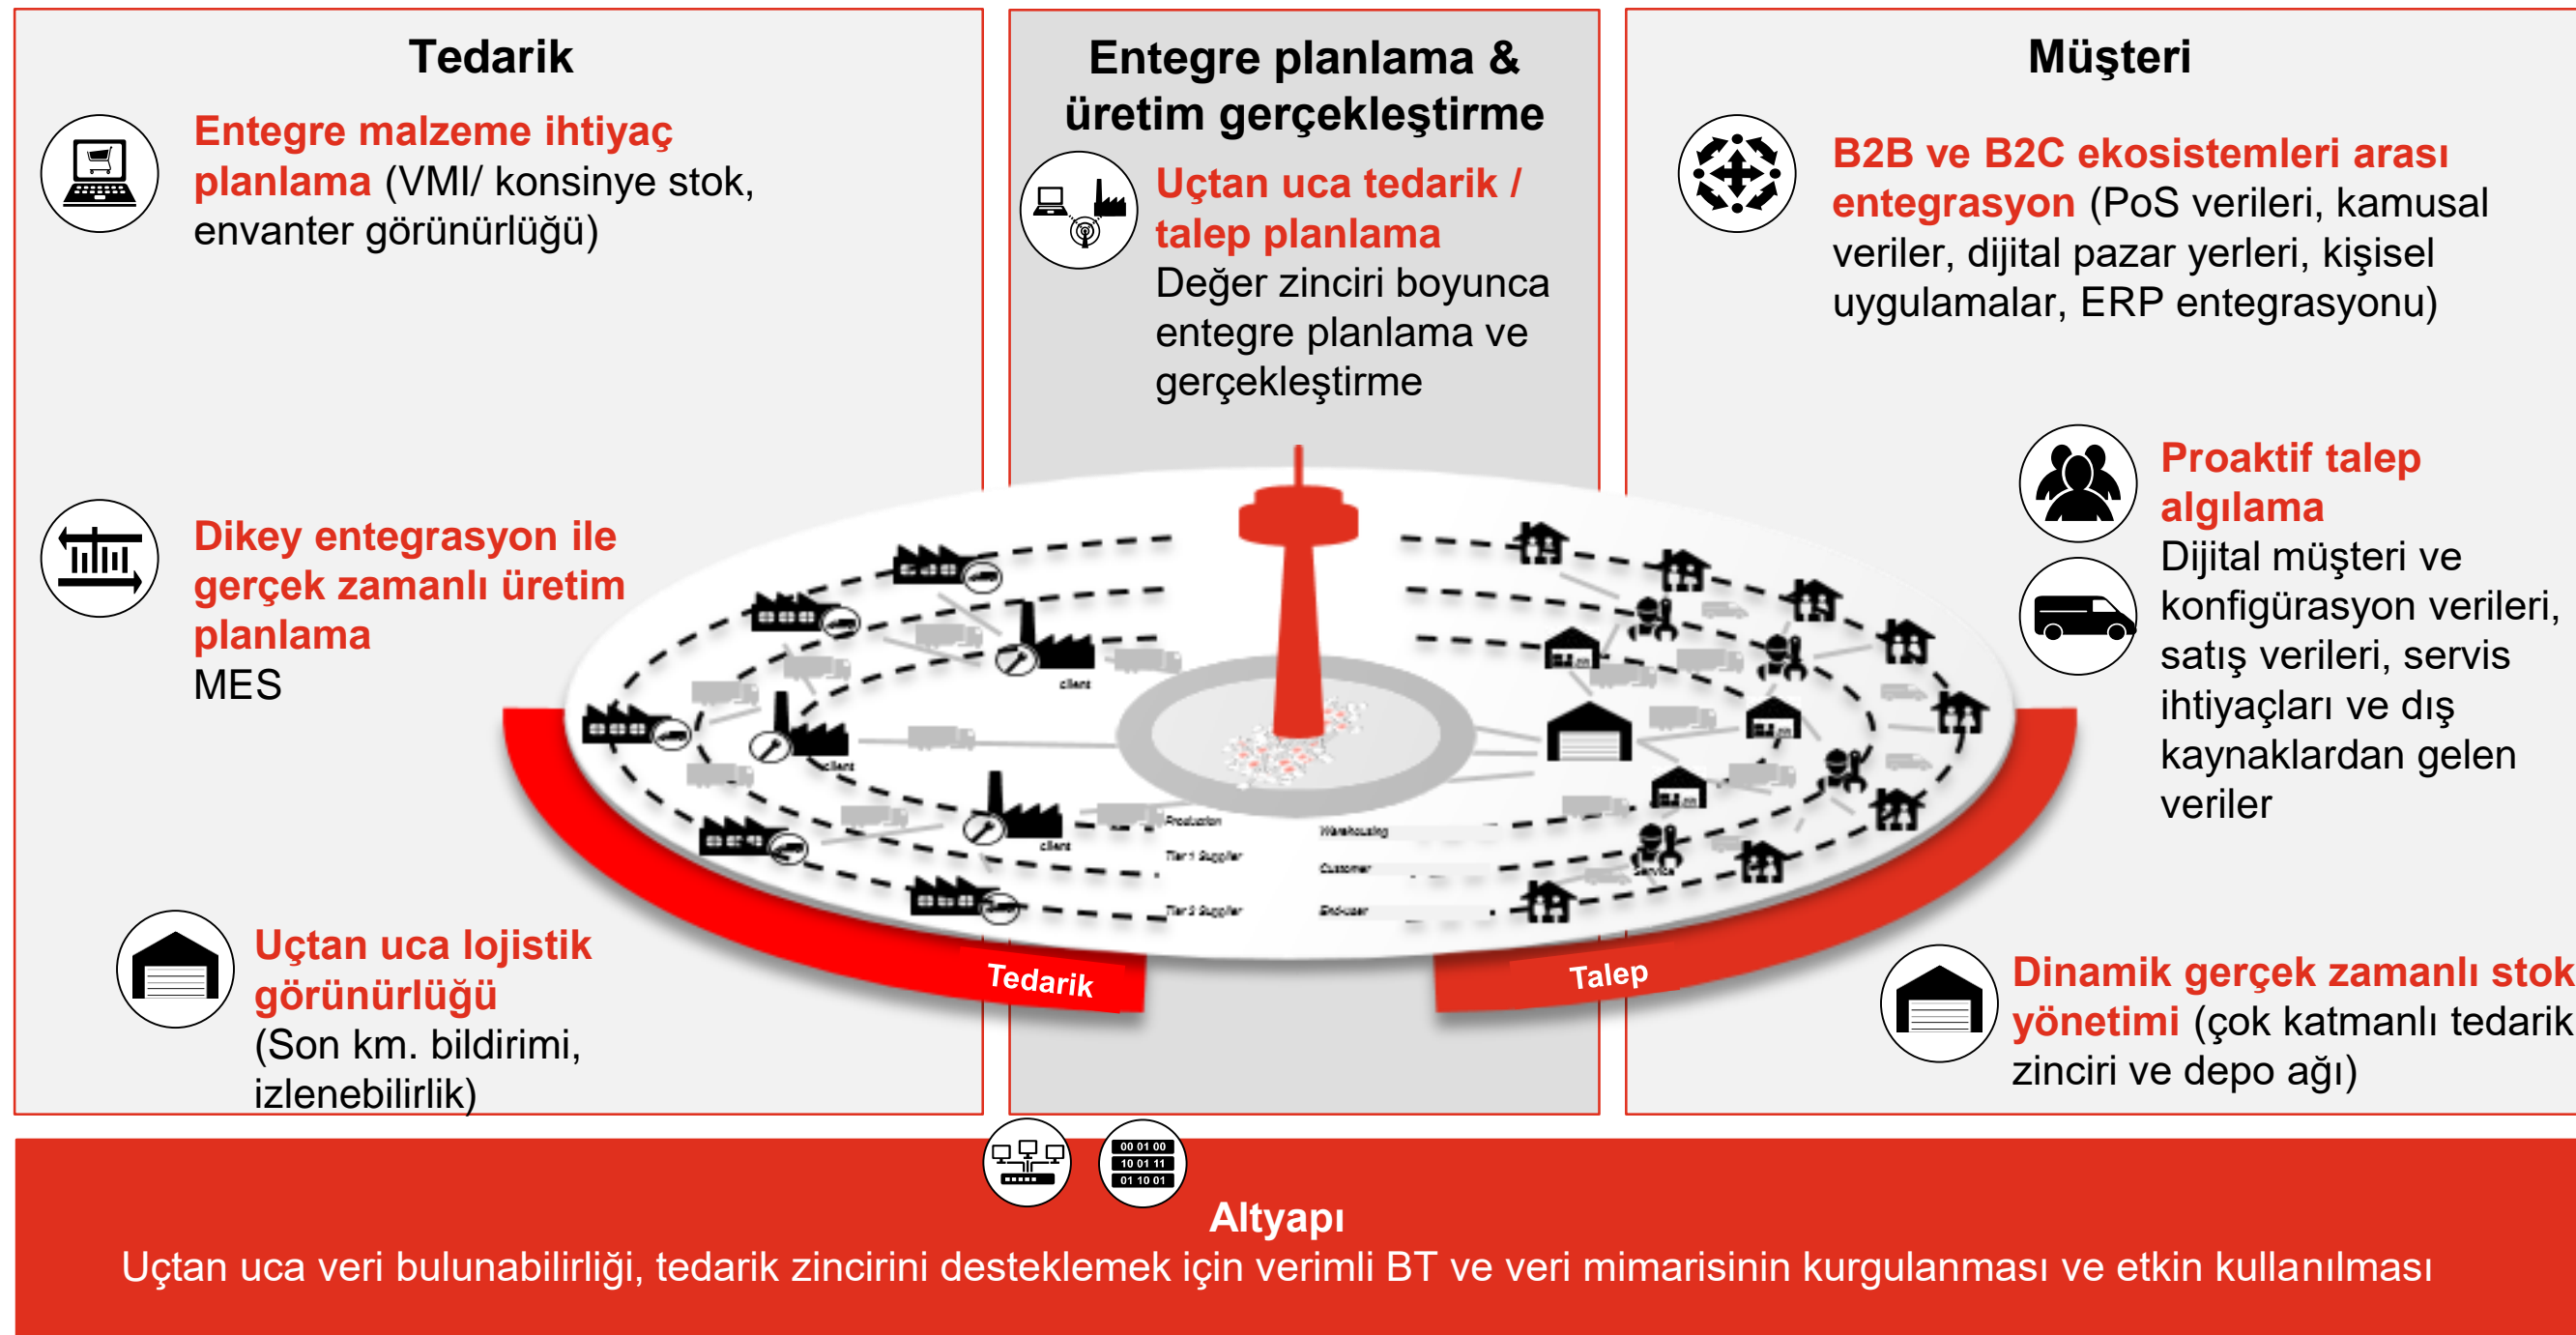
Tedarik

Entegre malzeme ihtiyaç planlama (VMI/ konsinye stok, envanter görünürlüğü)

Dikey entegrasyon ile gerçek zamanlı üretim planlama
MES

Uçtan uca lojistik görünürlüğü
(Son km. bildirimi, izlenebilirlik)

Entegre planlama & üretim gerçekleştirme

Uçtan uca tedarik / talep planlama
Değer zinciri boyunca entegre planlama ve gerçekleştirme

Müşteri

B2B ve B2C ekosistemleri arası entegrasyon (PoS verileri, kamusal veriler, dijital pazar yerleri, kişisel uygulamalar, ERP entegrasyonu)

Proaktif talep algılama
Dijital müşteri ve konfigürasyon verileri, satış verileri, servis ihtiyaçları ve dış kaynaklardan gelen veriler

Dinamik gerçek zamanlı stok yönetimi (çok katmanlı tedarik zinciri ve depo ağı)

client
client
client
Production
Tier 1 Supplier
Tier 2 Supplier
Warehousing
Customer
End-user
Service

Tedarik
Talep

00 01 00
10 01 11
01 10 01

Altyapı
Uçtan uca veri bulunabilirliği, tedarik zincirini desteklemek için verimli BT ve veri mimarisinin kurgulanması ve etkin kullanılması